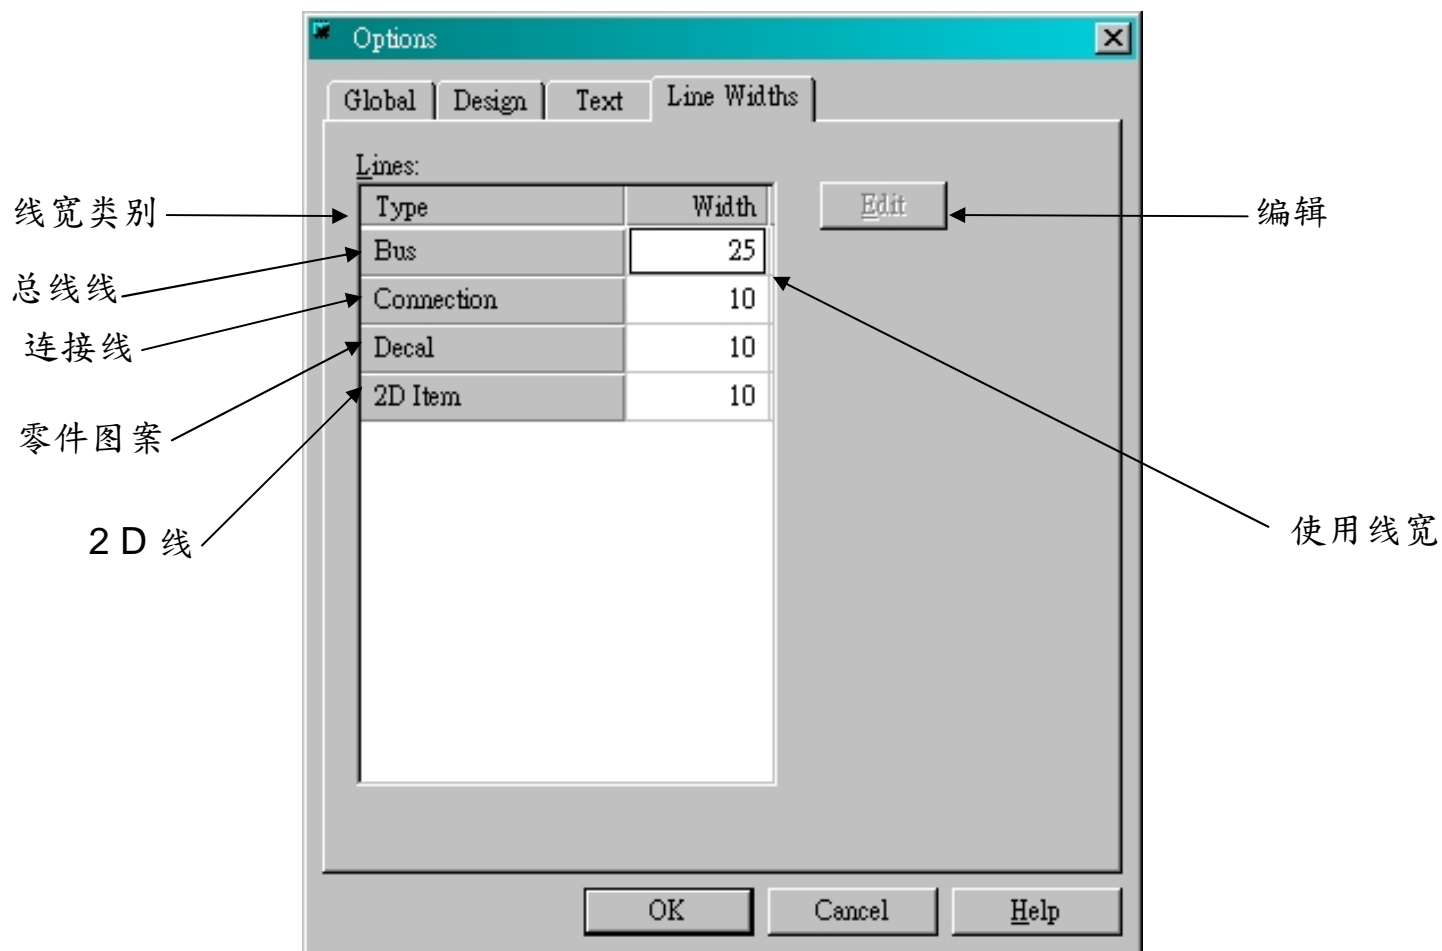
Options

Global | Design | Text | Line Widths

Lines:

| Type | Width |
|---|---|
| Bus | 25 |
| Connection | 10 |
| Decal | 10 |
| 2D Item | 10 |

Edit

线宽类别
总线线
连接线
零件图案
2D 线
编辑
使用线宽

OK Cancel Help